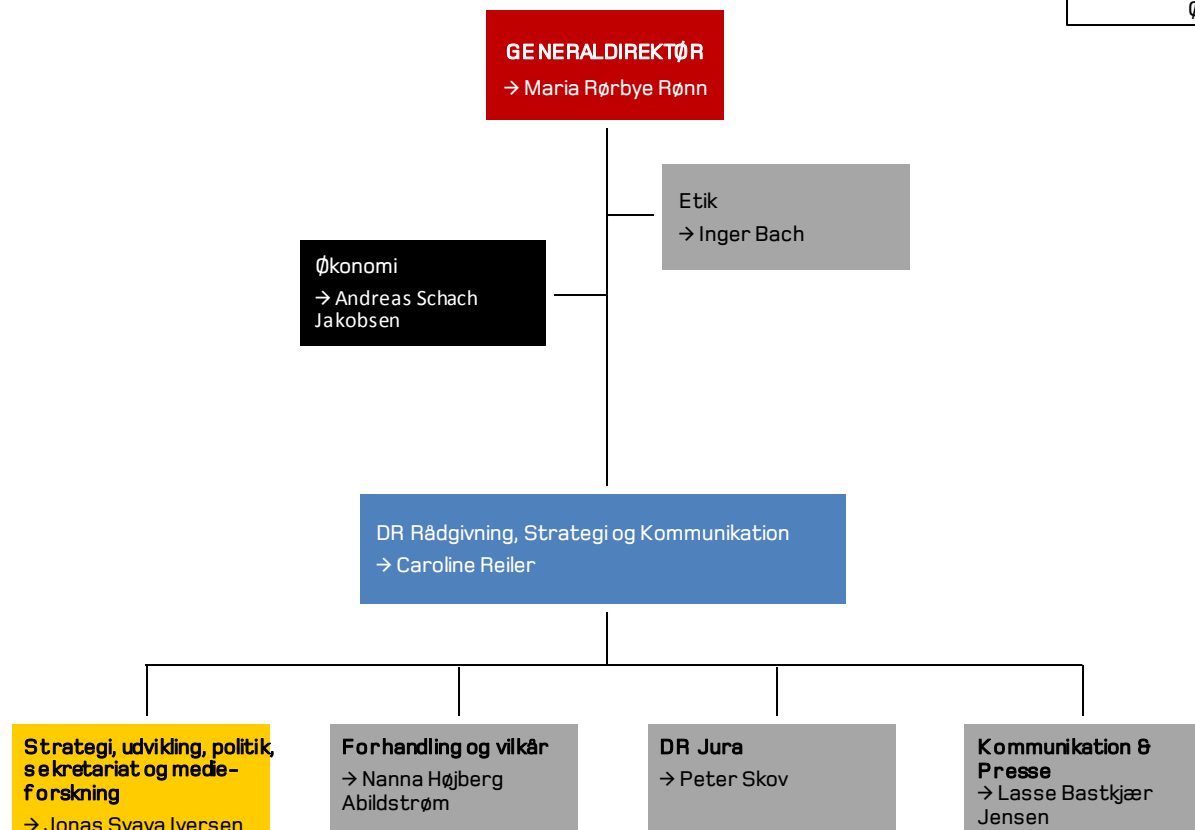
GENERALDIREKTØR
→ Maria Rørbye Rønn

Etik
→ Inger Bach

Økonomi
→ Andreas Schach Jakobsen

DR Rådgivning, Strategi og Kommunikation
→ Caroline Reiler

Strategi, udvikling, politik, sekretariat og medieforskning
→ Jonas Svava Iversen

Forhandling og vilkår
→ Nanna Højberg Abildstrøm

DR Jura
→ Peter Skov

Kommunikation & Presse
→ Lasse Bastkjær Jensen